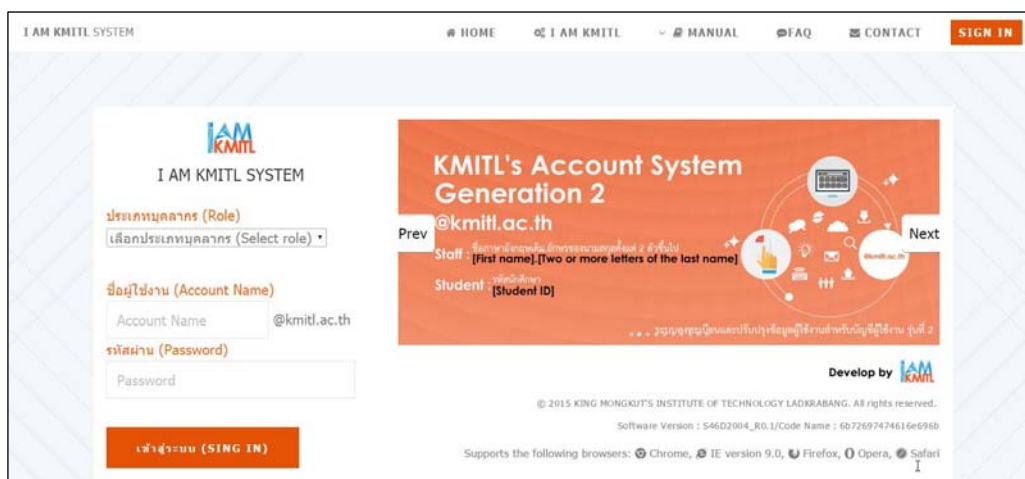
I AM KMITL SYSTEM

HOME I AM KMITL MANUAL FAQ CONTACT SIGN IN

IAM KMITL

I AM KMITL SYSTEM

ประเภทบุคลากร (Role)

เลือกประเภทบุคลากร (Select role)

ชื่อผู้ใช้งาน (Account Name)

Account Name @kmitl.ac.th

รหัสผ่าน (Password)

Password

เข้าสู่ระบบ (SING IN)

KMITL's Account System Generation 2

@kmitl.ac.th

Prev

Next

Staff : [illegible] [First name].[Two or more letters of the last name]

Student : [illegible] [Student ID]

@kmitl.ac.th

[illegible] รุ่นที่ 2

Develop by IAM KMITL

© 2015 KING MONGKUT'S INSTITUTE OF TECHNOLOGY LADKRABANG. All rights reserved.

Software Version : S46D2004_R0.1/Code Name : 6b72697474616e696b

Supports the following browsers: Chrome, IE version 9.0, Firefox, Opera, Safari